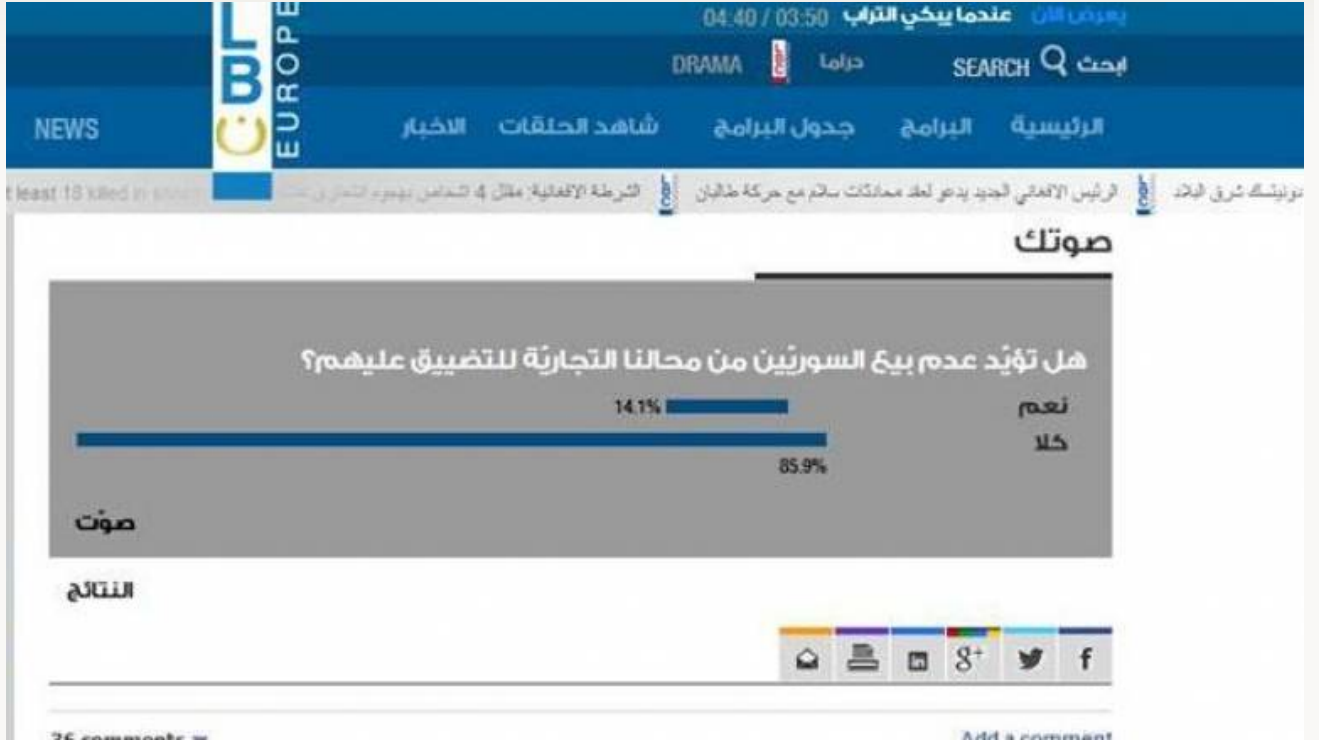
LB EUROPE

يعرض الآن عندما يبكي التراب 03:50 / 04:40

DRAMA دراما

SEARCH ابحث

NEWS الاخبار شاهد الحلقات جدول البرامج البرامج الرئيسية

t least 18 killed in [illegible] الشرطة الافغانية: مقتل 4 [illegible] الرئيس الافغاني الجديد يدعو لعقد محادثات سلام مع حركة طالبان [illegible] شرق البلاد

صوتك

هل تؤيّد عدم بيع السوريّين من محالنا التجاريّة للتضييق عليهم؟

نعم 14.1%

كلا 85.9%

صوّت

النتائج

36 comments

Add a comment